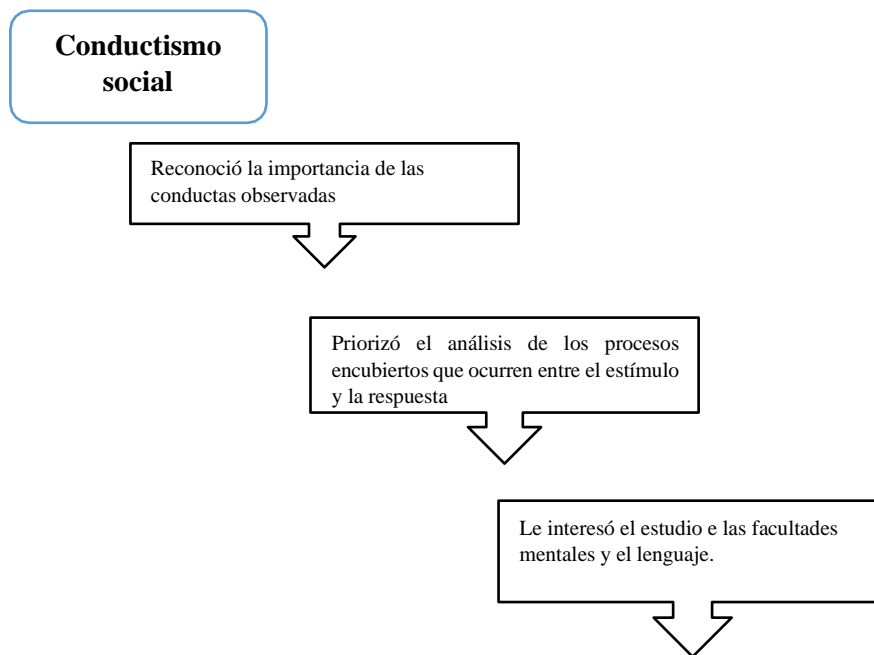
Conductismo social

Reconoció la importancia de las conductas observadas

Priorizó el análisis de los procesos encubiertos que ocurren entre el estímulo y la respuesta

Le interesó el estudio e las facultades mentales y el lenguaje.